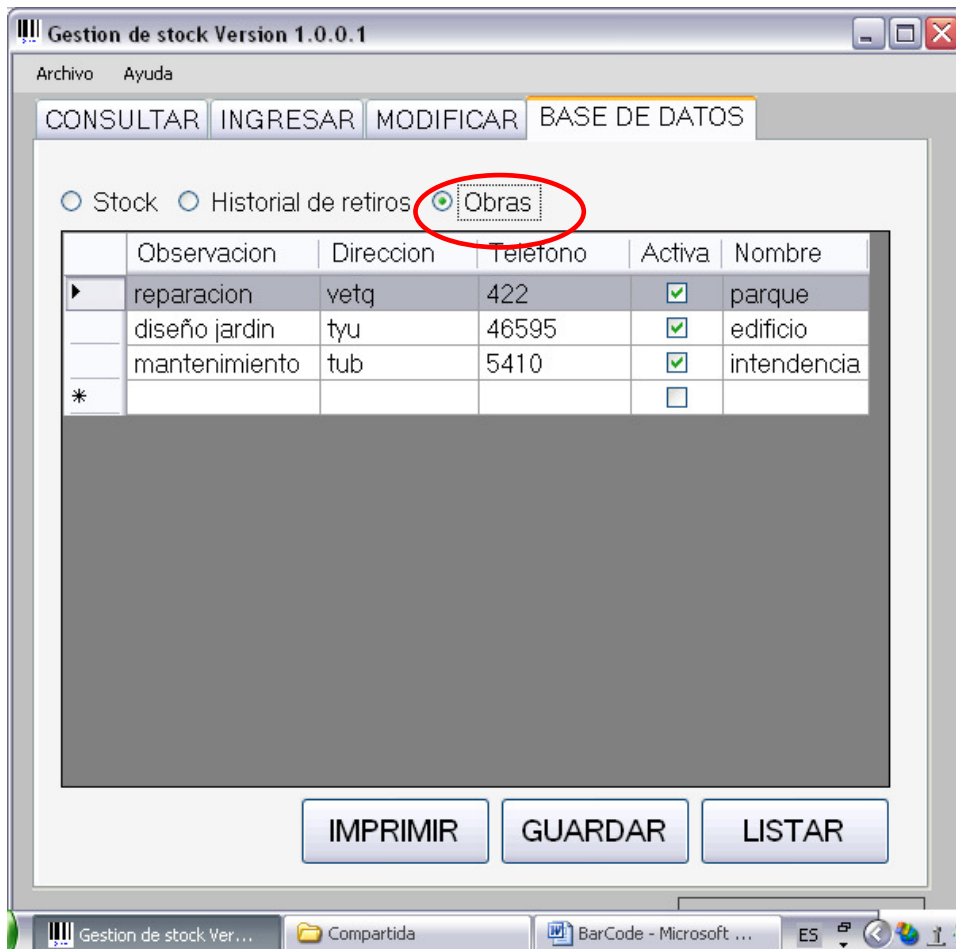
Gestion de stock Version 1.0.0.1

Archivo Ayuda

CONSULTAR INGRESAR MODIFICAR BASE DE DATOS

Stock Historial de retiros Obras

| | Observacion | Direccion | Telefono | Activa | Nombre |
|---|---|---|---|---|---|
| ▸ | reparacion | vetq | 422 | ☑ | parque |
| | diseño jardin | tyu | 46595 | ☑ | edificio |
| | mantenimiento | tub | 5410 | ☑ | intendencia |
| * | | | | ☐ | |

IMPRIMIR GUARDAR LISTAR

Gestion de stock Ver... Compartida BarCode - Microsoft ... ES